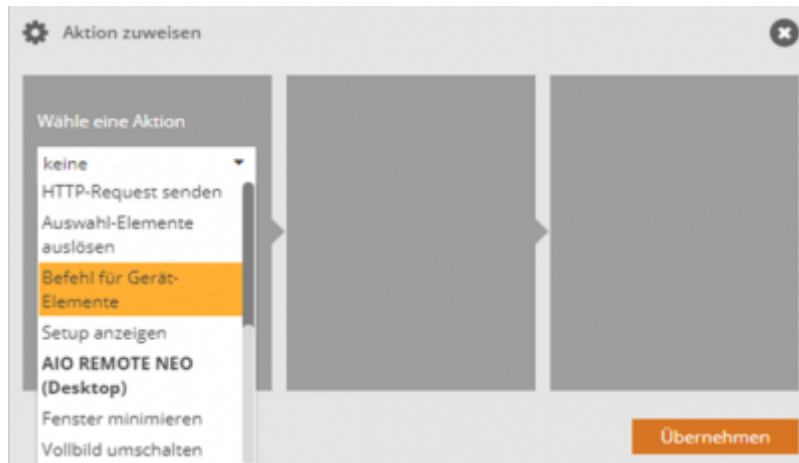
Aktion zuweisen

Wähle eine Aktion

keine

HTTP-Request senden

Auswahl-Elemente auslösen

Befehl für Gerät-Elemente

Setup anzeigen

**AIO REMOTE NEO (Desktop)**

Fenster minimieren

Vollbild umschalten

Übernehmen